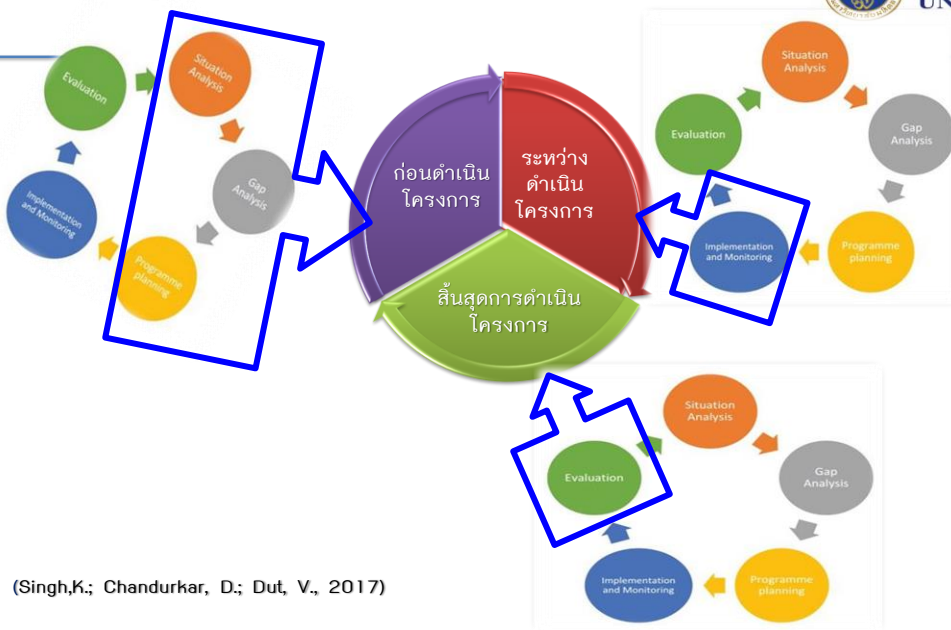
UN

Evaluation

Situation Analysis

Gap Analysis

Implementation and Monitoring

Programme planning

ก่อนดำเนินโครงการ

ระหว่างดำเนินโครงการ

สิ้นสุดการดำเนินโครงการ

Situation Analysis

Evaluation

Gap Analysis

Implementation and Monitoring

Programme planning

Situation Analysis

Evaluation

Gap Analysis

Implementation and Monitoring

Programme planning

(Singh,K.; Chandurkar, D.; Dut, V., 2017)